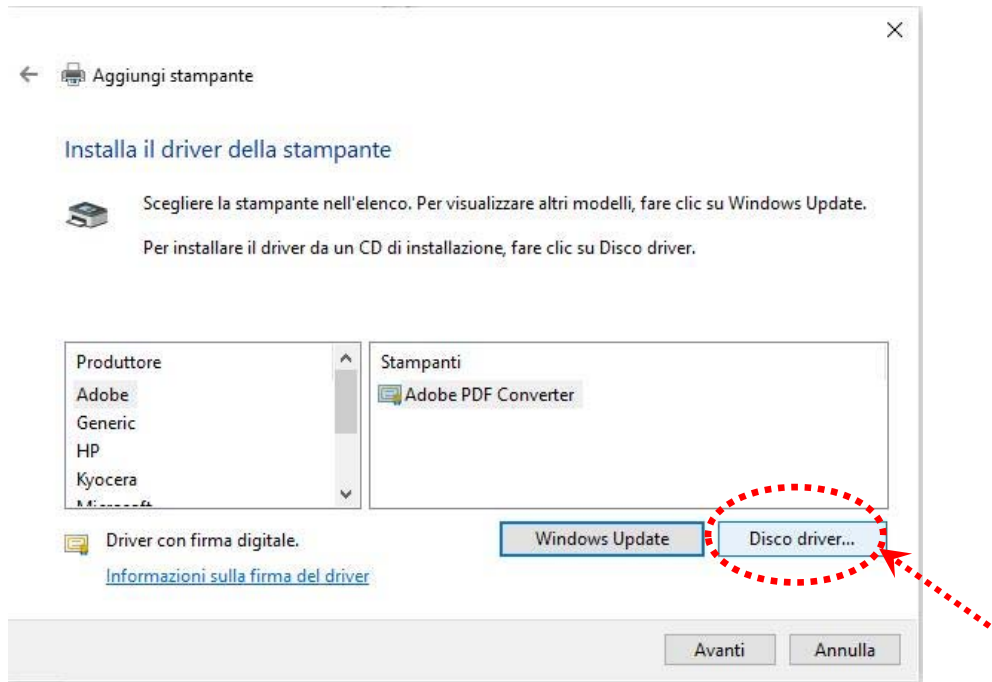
Aggiungi stampante

Installa il driver della stampante

Scegliere la stampante nell'elenco. Per visualizzare altri modelli, fare clic su Windows Update.

Per installare il driver da un CD di installazione, fare clic su Disco driver.

| Produttore | Stampanti |
|---|---|
| Adobe | Adobe PDF Converter |
| Generic | |
| HP | |
| Kyocera | |
| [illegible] | |

Driver con firma digitale.

Informazioni sulla firma del driver

Windows Update

Disco driver...

Avanti

Annulla